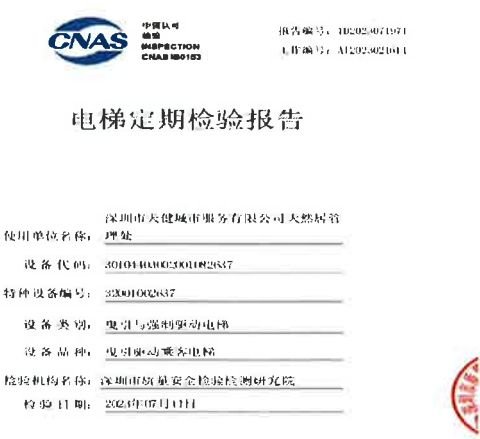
CNAS 中国认可 检验 INSPECTION CNAS IB0153

报告编号：10202307197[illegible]
工作编号：A1202302161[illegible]

电梯定期检验报告

使用单位名称：深圳市天健城市服务有限公司天然居管理处

设备代码：30104403002001082637

特种设备编号：33001002637

设备类别：曳引与强制驱动电梯

设备品种：曳引驱动乘客电梯

检验机构名称：深圳市质量安全检验检测研究院

检验日期：2023年07月11日